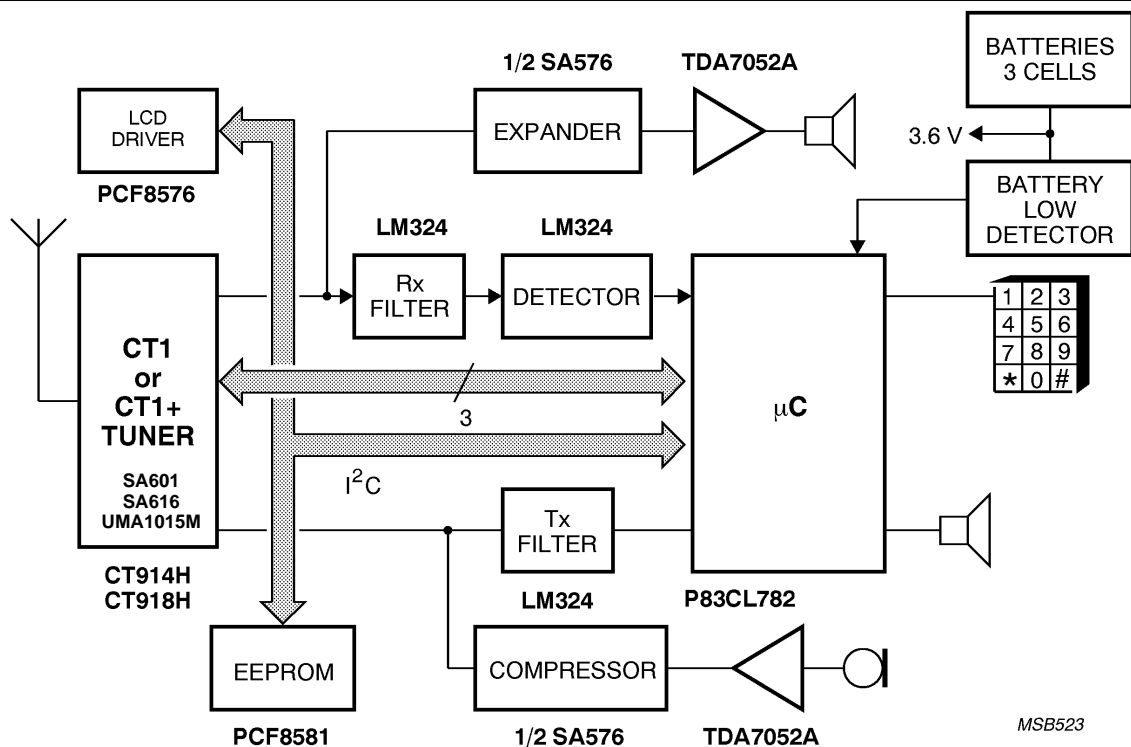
1/2 SA576

TDA7052A

BATTERIES 3 CELLS

LCD DRIVER

PCF8576

EXPANDER

3.6 V

BATTERY LOW DETECTOR

LM324

LM324

Rx FILTER

DETECTOR

CT1 or CT1+ TUNER

SA601 SA616 UMA1015M

1 2 3
4 5 6
7 8 9
* 0 #

3

$\mu$C

$I^2C$

Tx FILTER

CT914H CT918H

LM324

P83CL782

EEPROM

COMPRESSOR

PCF8581

1/2 SA576

TDA7052A

MSB523